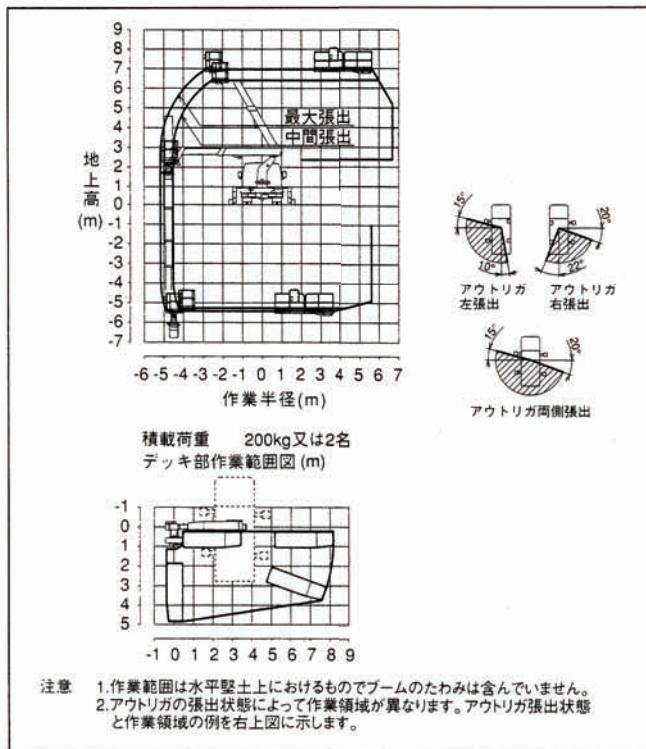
9
8
7
6
5
4
3
2
1
0
-1
-2
-3
-4
-5
-6
-7

地上高 (m)

最大張出
中間張出

-6 -5 -4 -3 -2 -1 0 1 2 3 4 5 6 7
作業半径(m)

15°
10°
アウトリガ 左張出

20°
22°
アウトリガ 右張出

15°
20°
アウトリガ両側張出

積載荷重　200kg又は2名
デッキ部作業範囲図 (m)

-1
0
1
2
3
4
5

-1 0 1 2 3 4 5 6 7 8 9

注意　1.作業範囲は水平堅土上におけるものでブームのたわみは含んでいません。
2.アウトリガの張出状態によって作業領域が異なります。アウトリガ張出状態と作業領域の例を右上図に示します。